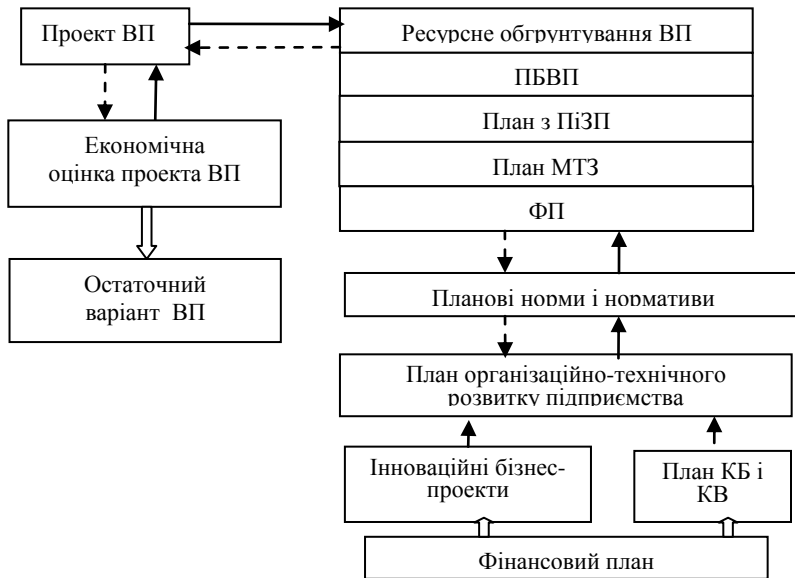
Проект ВП

Ресурсне обґрунтування ВП

ПБВП

План з ПіЗП

План МТЗ

ФП

Економічна оцінка проекта ВП

Остаточний варіант ВП

Планові норми і нормативи

План організаційно-технічного розвитку підприємства

Інноваційні бізнес-проекти

План КБ і КВ

Фінансовий план